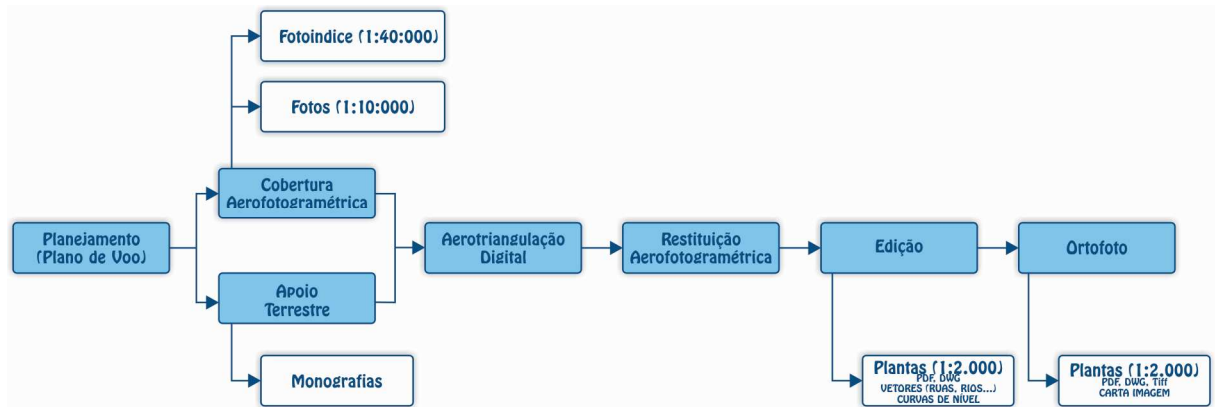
Fotoindice (1:40:000)

Fotos (1:10:000)

Cobertura Aerofotogramétrica

Planejamento (Plano de Voo)

Apoio Terrestre

Monografias

Aerotriangulação Digital

Restituição Aerofotogramétrica

Edição

Plantas (1:2.000)
PDF, DWG
VETORES (RUAS, RIOS...)
CURVAS DE NÍVEL

Ortofoto

Plantas (1:2.000)
PDF, DWG, Tiff
CARTA IMAGEM